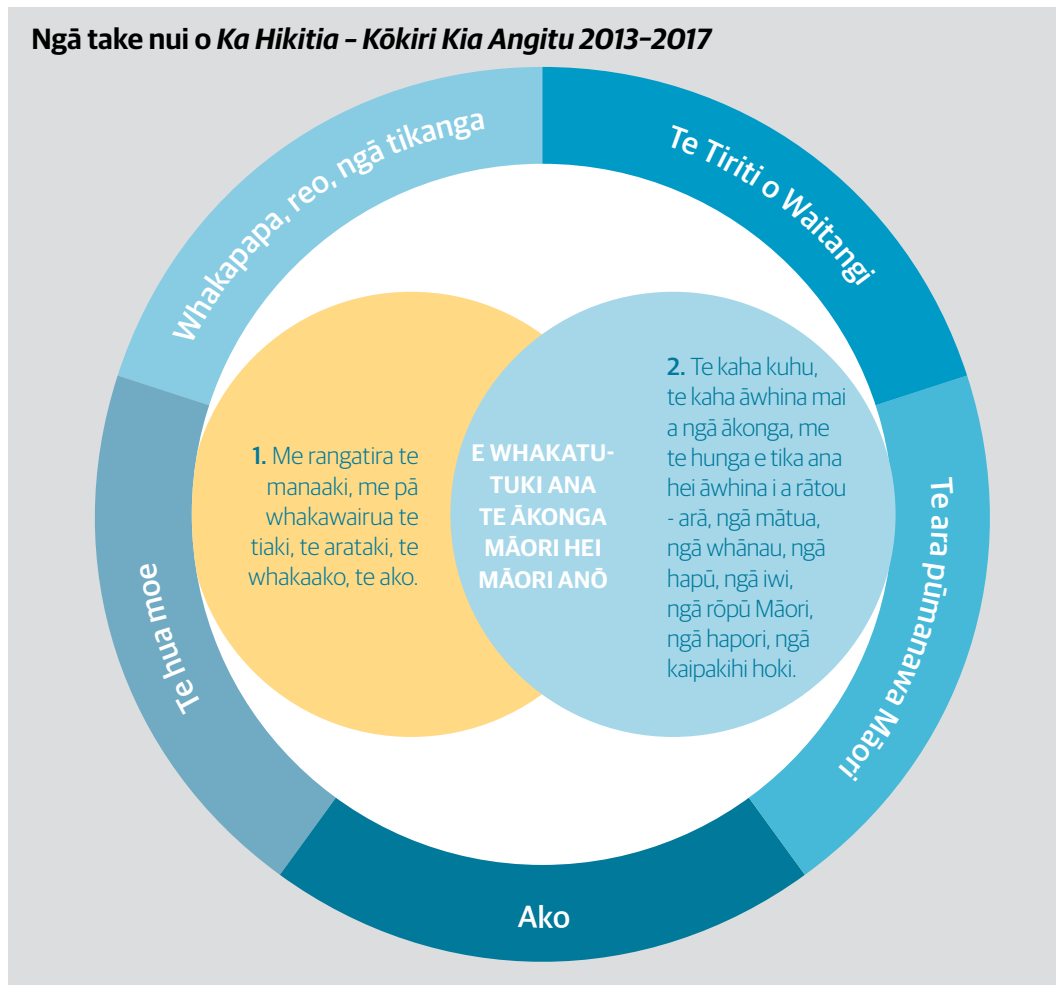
Ngā take nui o *Ka Hikitia – Kōkiri Kia Angitu 2013–2017*

Whakapapa, reo, ngā tikanga

Te Tiriti o Waitangi

Te ara pūmanawa Māori

Ako

Te hua moe

1. Me rangatira te manaaki, me pā whakawairua te tiaki, te arataki, te whakaako, te ako.

E WHAKATUTUKI ANA TE ĀKONGA MĀORI HEI MĀORI ANŌ

2. Te kaha kuhu, te kaha āwhina mai a ngā ākonga, me te hunga e tika ana hei āwhina i a rātou - arā, ngā mātua, ngā whānau, ngā hapū, ngā iwi, ngā rōpū Māori, ngā hapori, ngā kaipakihi hoki.